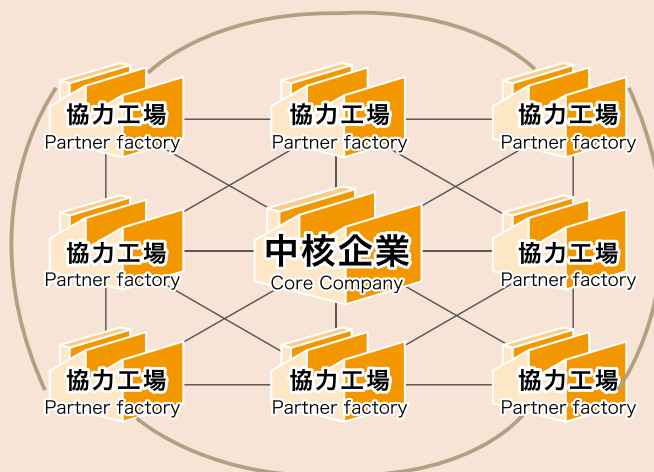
協力工場
Partner factory

協力工場
Partner factory

協力工場
Partner factory

協力工場
Partner factory

中核企業
Core Company

協力工場
Partner factory

協力工場
Partner factory

協力工場
Partner factory

協力工場
Partner factory